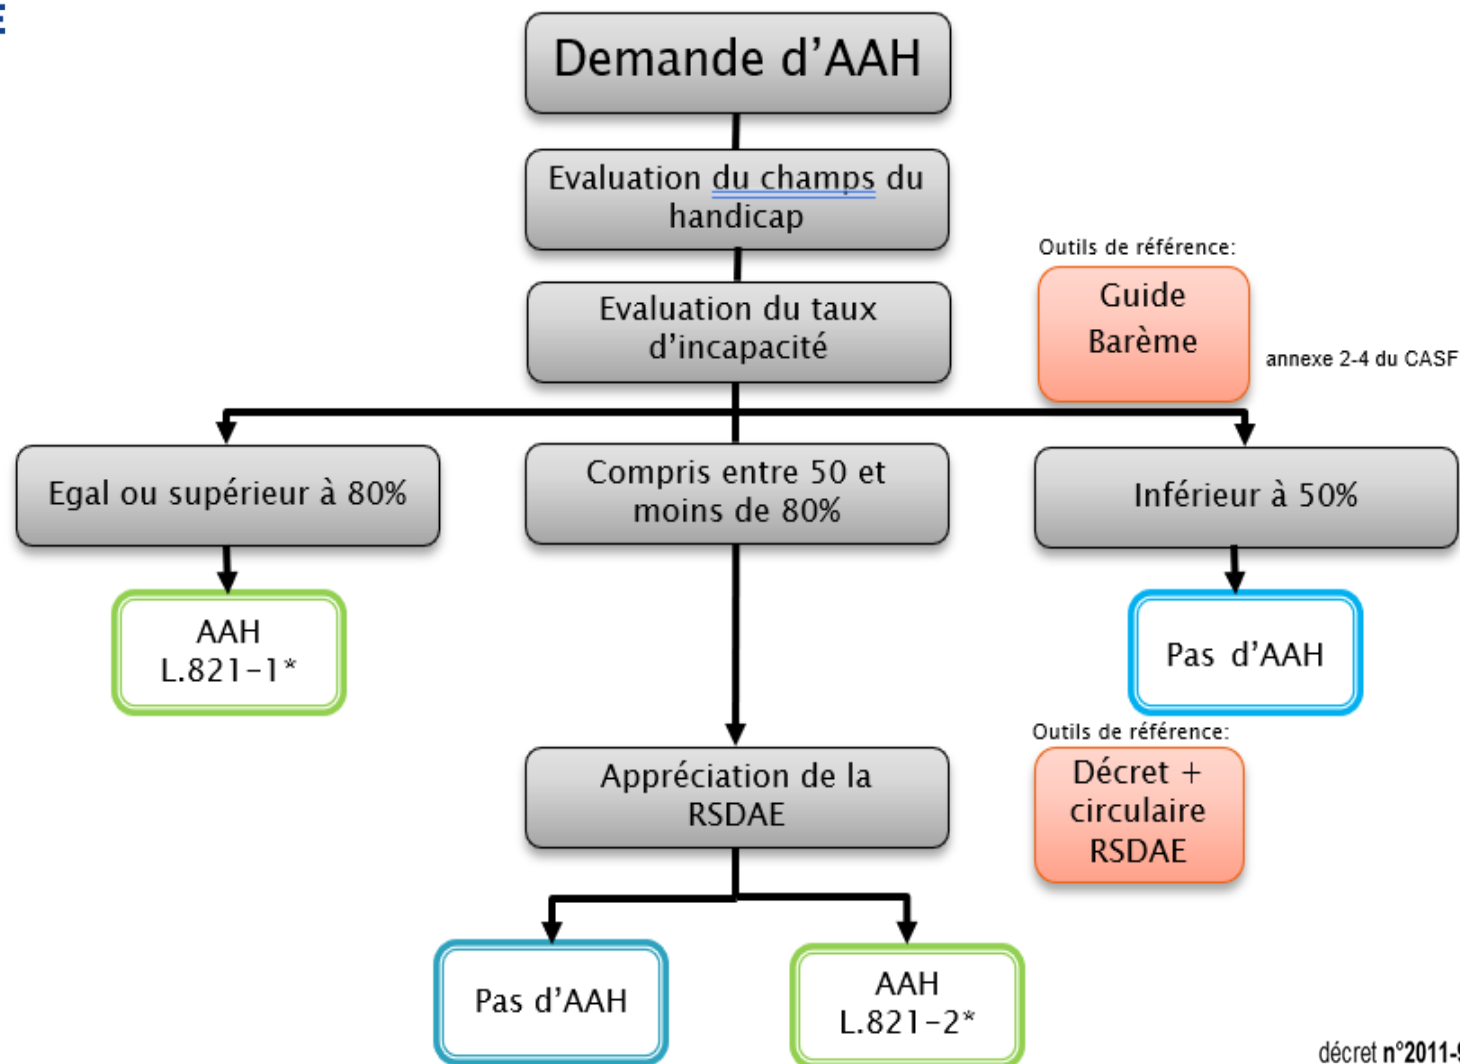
Demande d'AAH

Evaluation du champs du handicap

Evaluation du taux d'incapacité

Outils de référence:

Guide Barème

annexe 2-4 du CASF

Egal ou supérieur à 80%

Compris entre 50 et moins de 80%

Inférieur à 50%

AAH L.821-1*

Pas d'AAH

Outils de référence:

Décret + circulaire RSDAE

Appréciation de la RSDAE

Pas d'AAH

AAH L.821-2*

décret n°2011-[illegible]